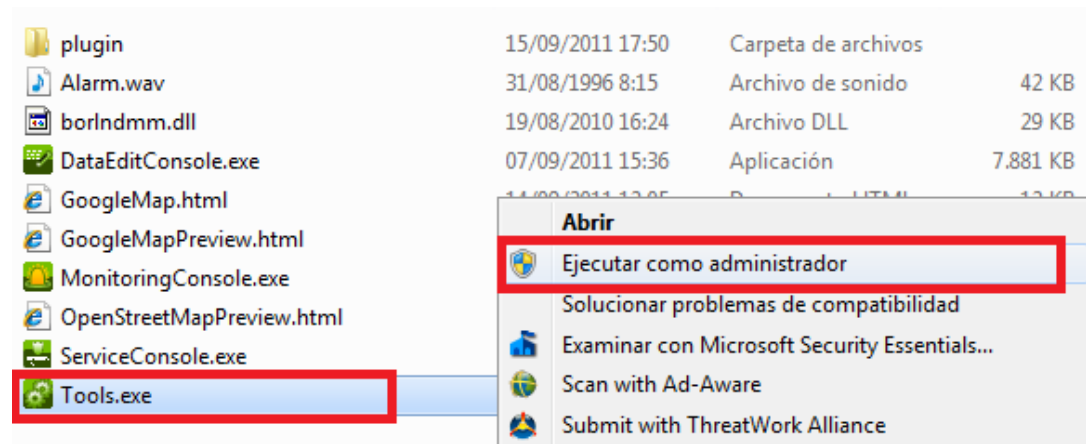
| | | | |
|---|---|---|---|
| plugin | 15/09/2011 17:50 | Carpeta de archivos | |
| Alarm.wav | 31/08/1996 8:15 | Archivo de sonido | 42 KB |
| borlndmm.dll | 19/08/2010 16:24 | Archivo DLL | 29 KB |
| DataEditConsole.exe | 07/09/2011 15:36 | Aplicación | 7.881 KB |
| GoogleMap.html | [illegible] | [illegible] | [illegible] |
| GoogleMapPreview.html | | | |
| MonitoringConsole.exe | | | |
| OpenStreetMapPreview.html | | | |
| ServiceConsole.exe | | | |
| Tools.exe | | | |

Abrir
Ejecutar como administrador
Solucionar problemas de compatibilidad
Examinar con Microsoft Security Essentials...
Scan with Ad-Aware
Submit with ThreatWork Alliance